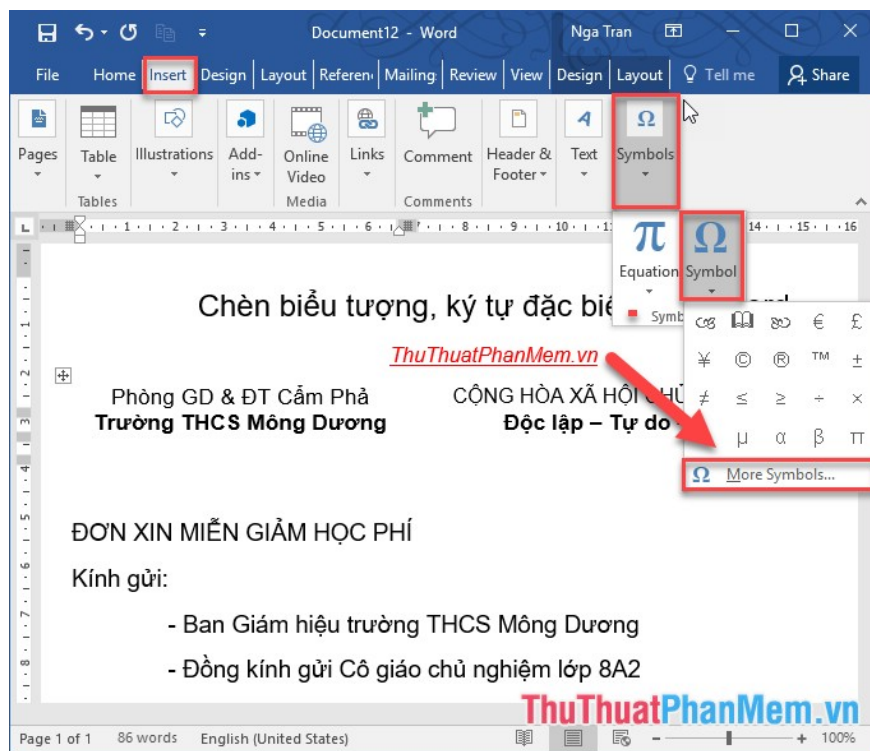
Document12 - Word
Nga Tran

File Home Insert Design Layout Referen Mailing Review View Design Layout Tell me Share

Pages
Table
Tables
Illustrations
Add-ins
Online Video
Media
Links
Comment
Comments
Header & Footer
Text
Symbols

Equation
Symbol
Symb

$\pi$ $\Omega$

€ £ ¥ © ® ™ ± ≠ ≤ ≥ ÷ × µ α β π

Ω More Symbols...

Chèn biểu tượng, ký tự đặc biệ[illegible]

ThuThuatPhanMem.vn

Phòng GD & ĐT Cẩm Phả
Trường THCS Mông Dương

CỘNG HÒA XÃ HỘI CHỦ
Độc lập – Tự do

ĐƠN XIN MIỄN GIẢM HỌC PHÍ

Kính gửi:

- Ban Giám hiệu trường THCS Mông Dương

- Đồng kính gửi Cô giáo chủ nghiệm lớp 8A2

ThuThuatPhanMem.vn

Page 1 of 1 86 words English (United States) 100%